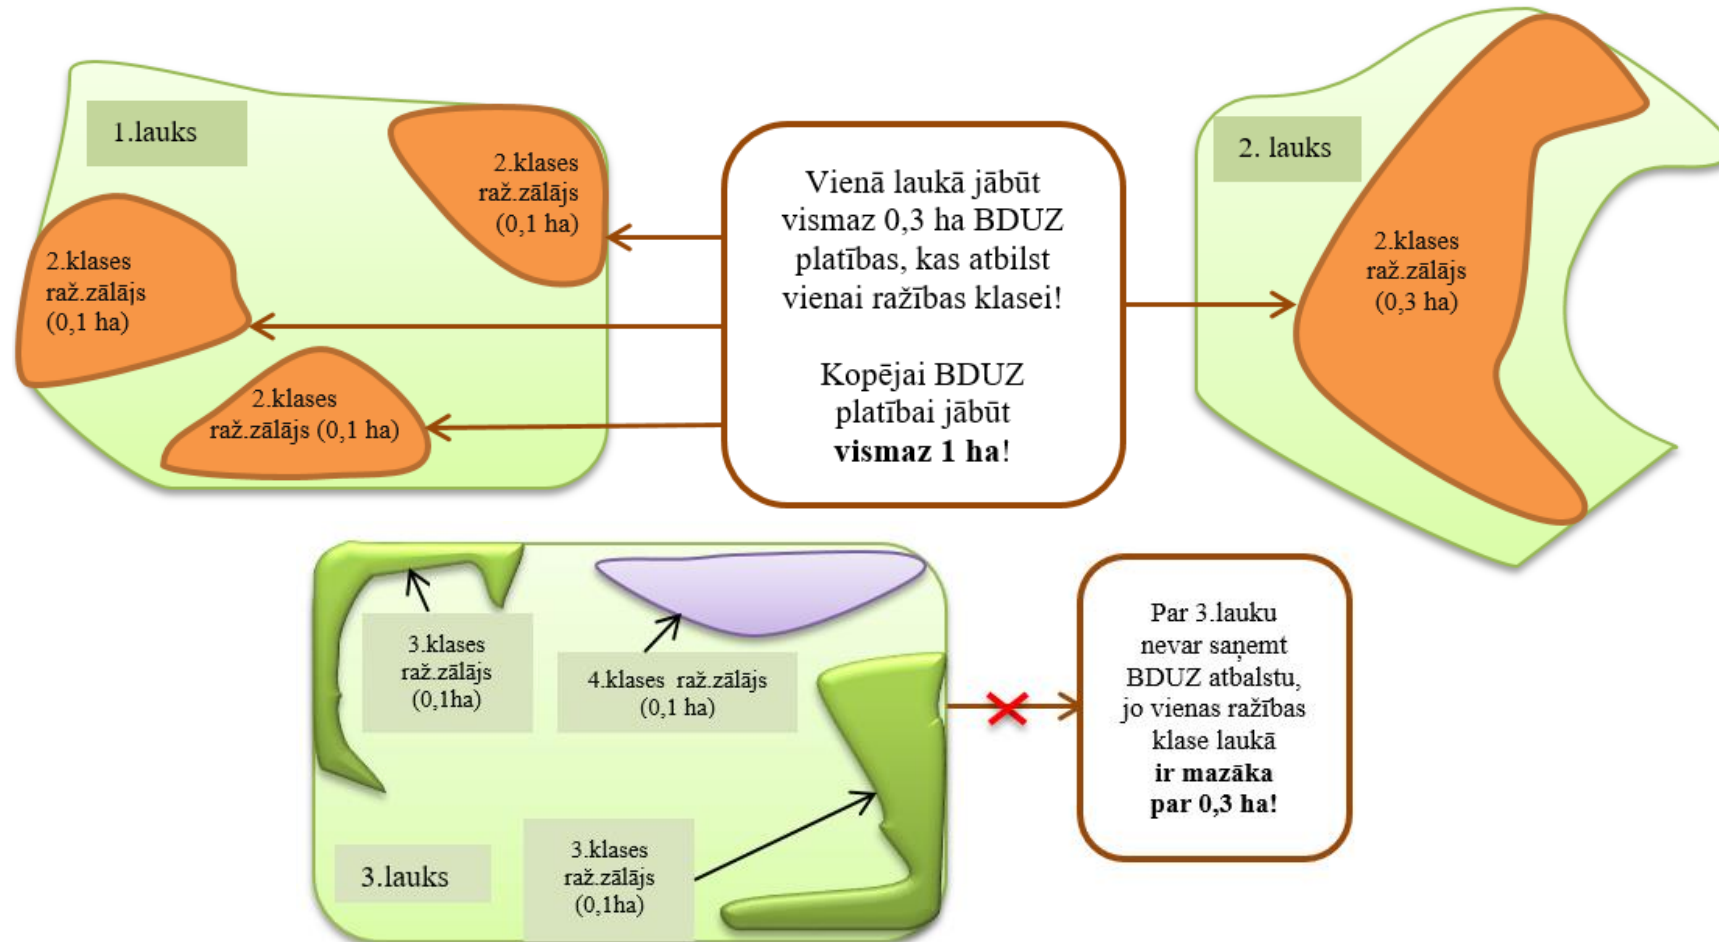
1.lauks

2.klases raž.zālājs (0,1 ha)

2.klases raž.zālājs (0,1 ha)

2.klases raž.zālājs (0,1 ha)

Vienā laukā jābūt vismaz 0,3 ha BDUZ platības, kas atbilst vienai ražības klasei!

Kopējai BDUZ platībai jābūt **vismaz 1 ha**!

2. lauks

2.klases raž.zālājs (0,3 ha)

3.klases raž.zālājs (0,1ha)

4.klases raž.zālājs (0,1 ha)

3.lauks

3.klases raž.zālājs (0,1ha)

Par 3.lauku nevar saņemt BDUZ atbalstu, jo vienas ražības klase laukā **ir mazāka par 0,3 ha!**